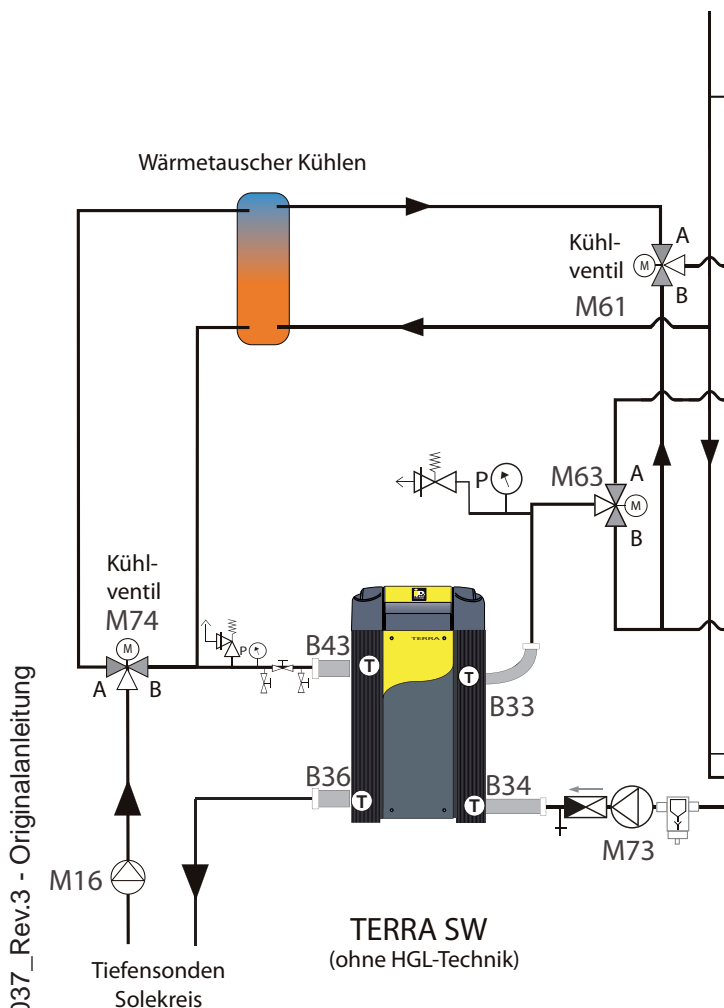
Wärmetauscher Kühlen

Kühl-
ventil
M61

A
B

M63
A
B
P

Kühl-
ventil
M74

A
B

B43
B33
B36
B34

T
T
T
T

TERRA

M73
M16

TERRA SW
(ohne HGL-Technik)

Tiefensonden
Solekreis

037_Rev.3 - Originalanleitung